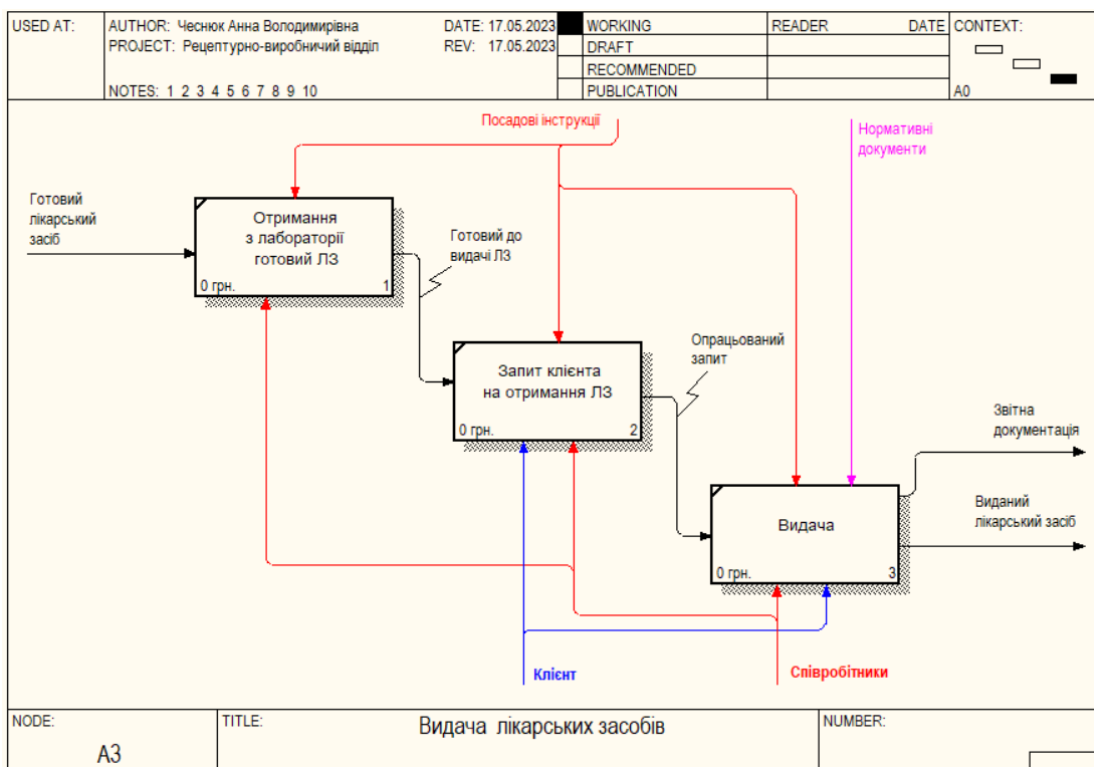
| USED AT: | AUTHOR: Чеснюк Анна Володимирівна<br>PROJECT: Рецептурно-виробничий відділ<br><br>NOTES: 1 2 3 4 5 6 7 8 9 10 | DATE: 17.05.2023<br>REV: 17.05.2023 | WORKING<br>DRAFT<br>RECOMMENDED<br>PUBLICATION | READER | DATE | CONTEXT:<br><br>A0 |
|---|---|---|---|---|---|---|

Посадові інструкції

Нормативні документи

Готовий лікарський засіб

Отримання з лабораторії готовий ЛЗ
0 грн. 1

Готовий до видачі ЛЗ

Запит клієнта на отримання ЛЗ
0 грн. 2

Опрацьований запит

Звітна документація

Виданий лікарський засіб

Видача
0 грн. 3

Клієнт

Співробітники

| NODE:<br>A3 | TITLE:<br>Видача лікарських засобів | NUMBER: |
|---|---|---|